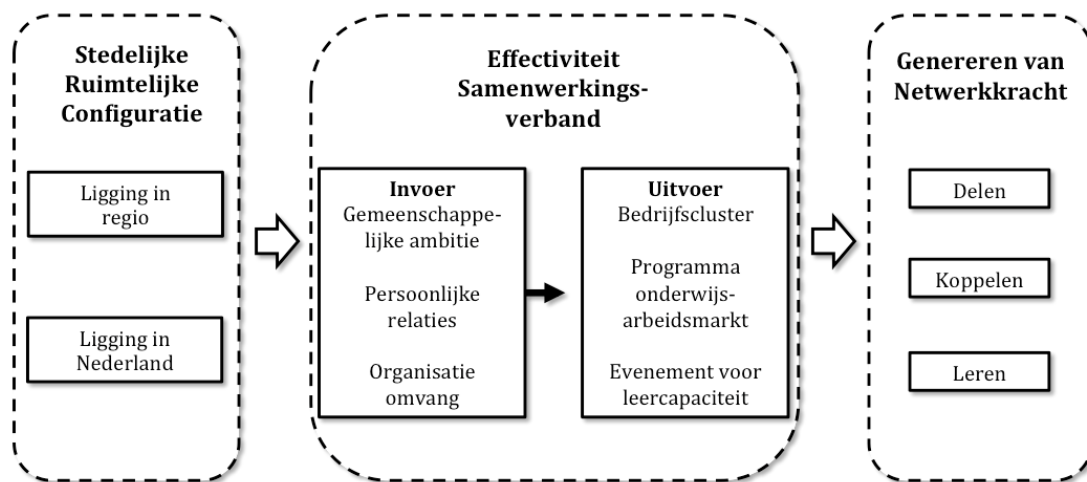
Stedelijke Ruimtelijke Configuratie

Ligging in regio

Ligging in Nederland

Effectiviteit Samenwerkingsverband

Invoer
Gemeenschappelijke ambitie

Persoonlijke relaties

Organisatie omvang

Uitvoer
Bedrijfscluster

Programma onderwijs-arbeidsmarkt

Evenement voor leercapaciteit

Genereren van Netwerkkracht

Delen

Koppelen

Leren